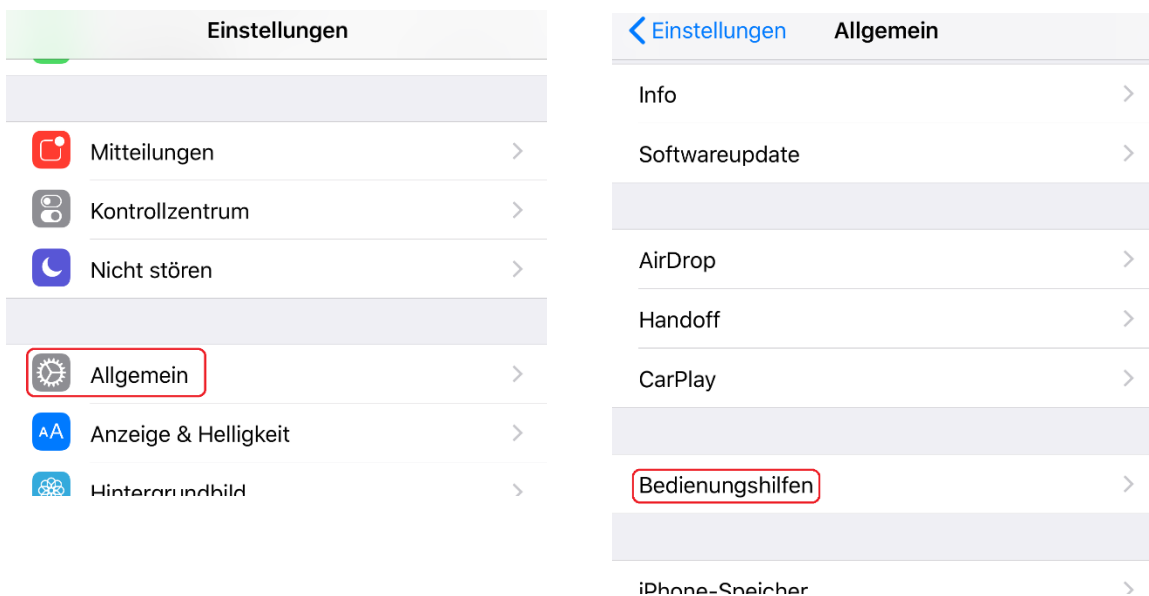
Einstellungen

Mitteilungen

Kontrollzentrum

Nicht stören

Allgemein

AA Anzeige & Helligkeit

Hintergrundbild

Einstellungen Allgemein

Info

Softwareupdate

AirDrop

Handoff

CarPlay

Bedienungshilfen

iPhone-Speicher